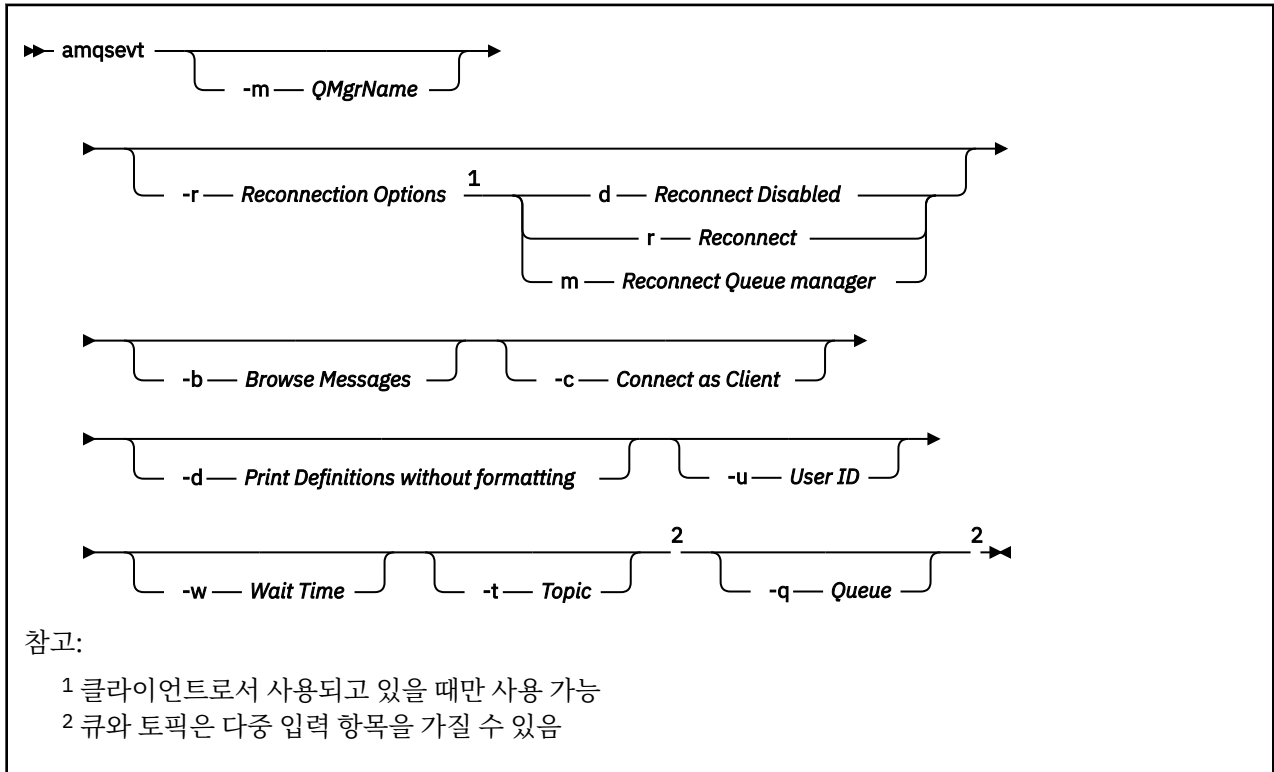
amqsevt -m QMgrName

-r Reconnection Options 1 d Reconnect Disabled
r Reconnect
m Reconnect Queue manager

-b Browse Messages -c Connect as Client

-d Print Definitions without formatting -u User ID

-w Wait Time -t Topic 2 -q Queue 2

참고:

1 클라이언트로서 사용되고 있을 때만 사용 가능
2 큐와 토픽은 다중 입력 항목을 가질 수 있음